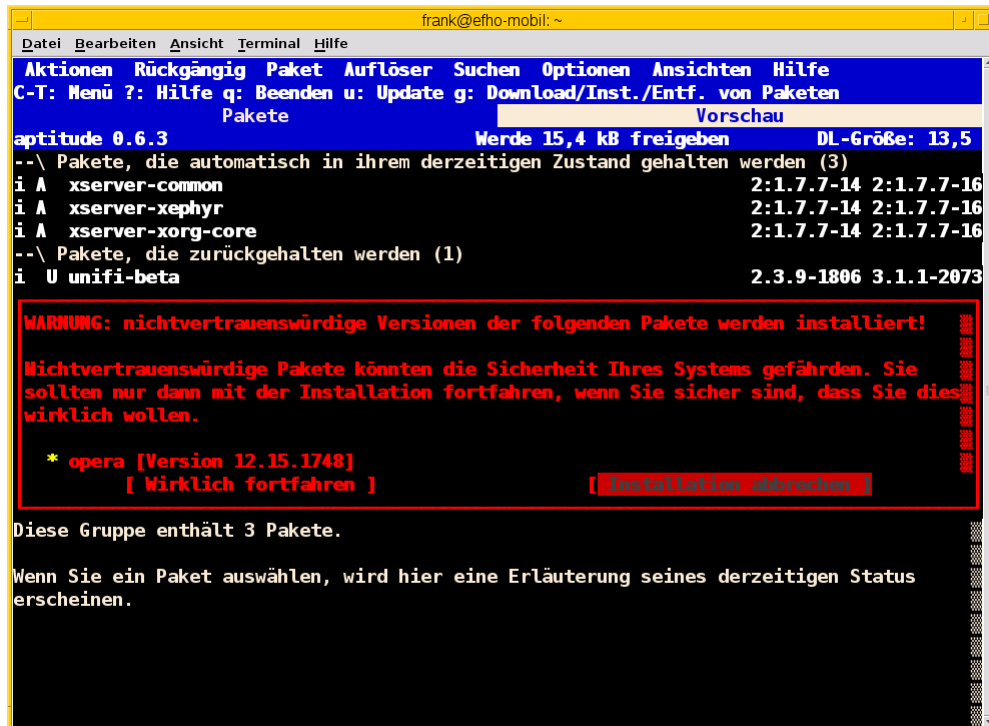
frank@efho-mobil: ~

Datei Bearbeiten Ansicht Terminal Hilfe

Aktionen Rückgängig Paket Auflöser Suchen Optionen Ansichten Hilfe
C-T: Menü ?: Hilfe q: Beenden u: Update g: Download/Inst./Entf. von Paketen

Pakete | Vorschau

aptitude 0.6.3 Werde 15,4 kB freigeben DL-Größe: 13,5
--\ Pakete, die automatisch in ihrem derzeitigen Zustand gehalten werden (3)
i A xserver-common 2:1.7.7-14 2:1.7.7-16
i A xserver-xephyr 2:1.7.7-14 2:1.7.7-16
i A xserver-xorg-core 2:1.7.7-14 2:1.7.7-16
--\ Pakete, die zurückgehalten werden (1)
i U unifi-beta 2.3.9-1806 3.1.1-2073

WARNUNG: nichtvertrauenswürdige Versionen der folgenden Pakete werden installiert!

Nichtvertrauenswürdige Pakete könnten die Sicherheit Ihres Systems gefährden. Sie sollten nur dann mit der Installation fortfahren, wenn Sie sicher sind, dass Sie dies wirklich wollen.

* opera [Version 12.15.1748]
[ Wirklich fortfahren ] [ Installation abbrechen ]

Diese Gruppe enthält 3 Pakete.

Wenn Sie ein Paket auswählen, wird hier eine Erläuterung seines derzeitigen Status erscheinen.